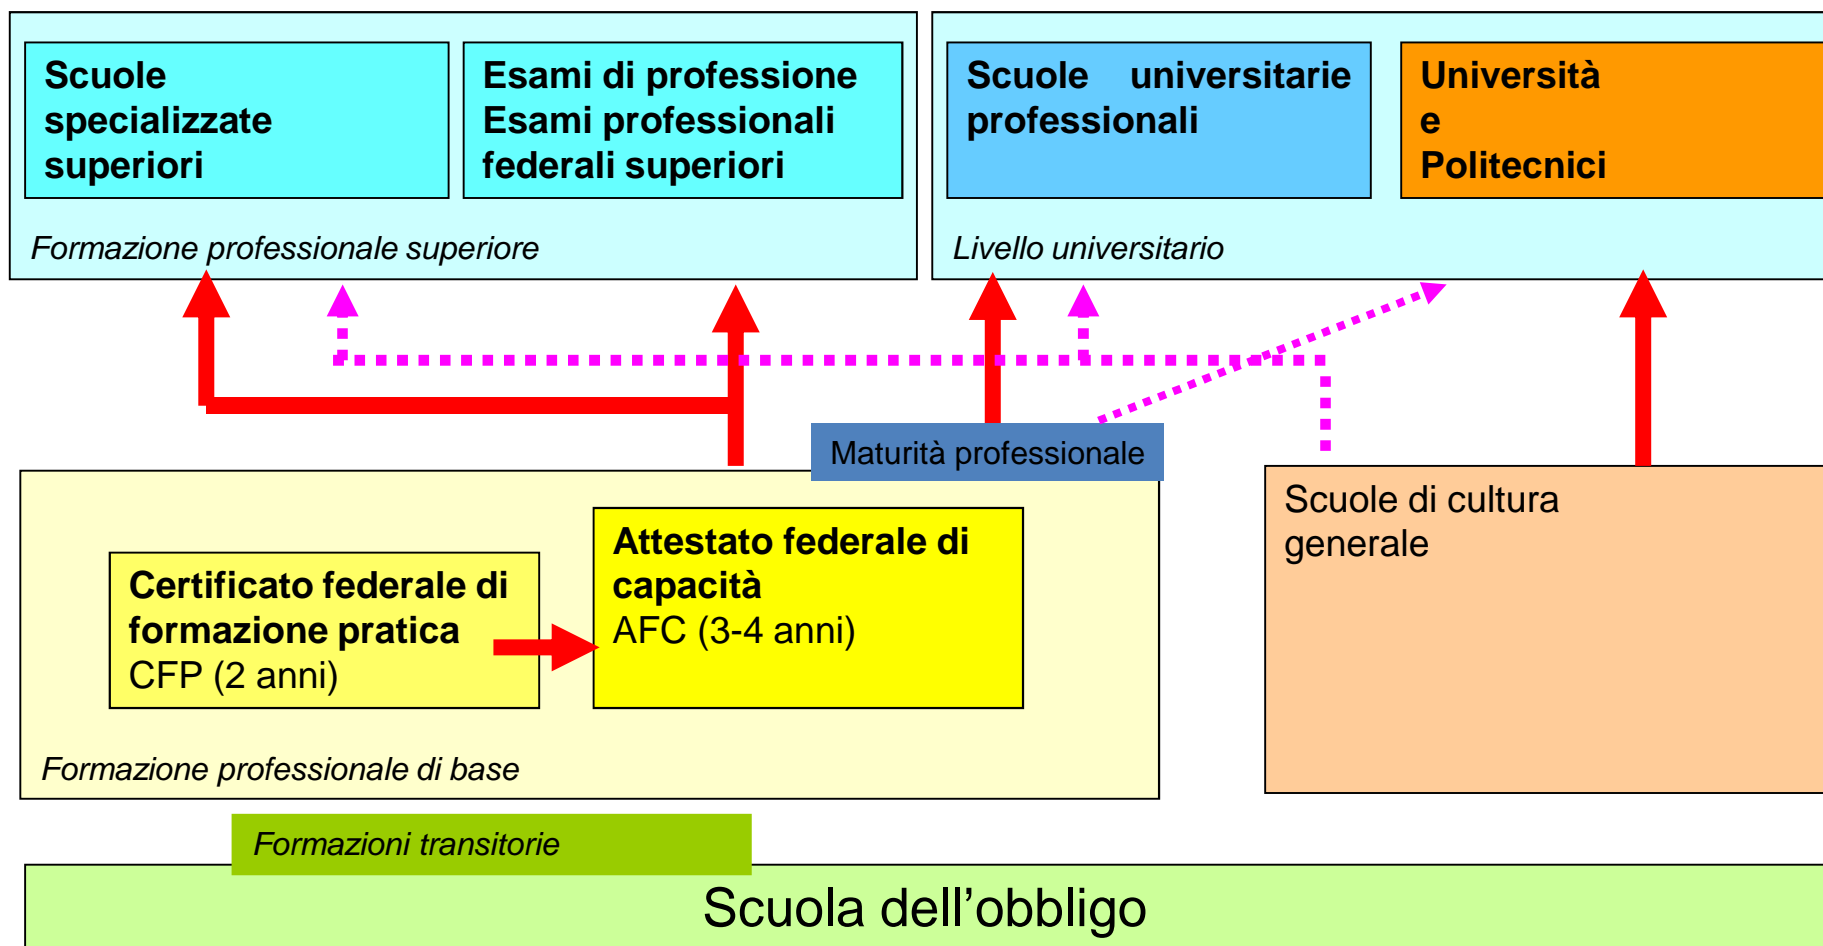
Scuole specializzate superiori

Esami di professione
Esami professionali federali superiori

Formazione professionale superiore

Scuole universitarie professionali

Università e Politecnici

Livello universitario

Maturità professionale

Certificato federale di formazione pratica
CFP (2 anni)

Attestato federale di capacità
AFC (3-4 anni)

Formazione professionale di base

Scuole di cultura generale

Formazioni transitorie

Scuola dell’obbligo